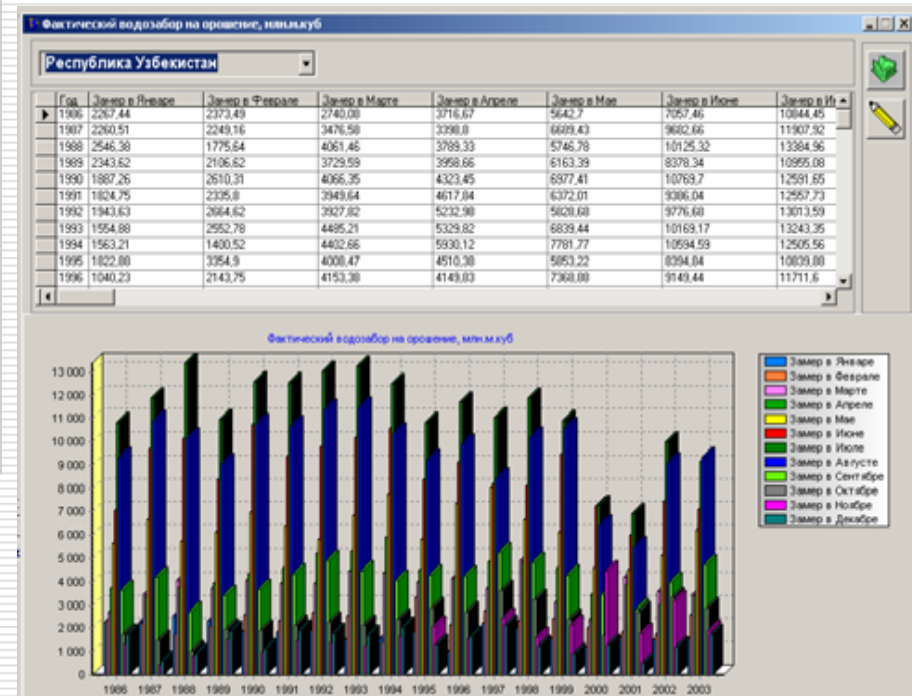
Фактический водозабор на орошение, млн.м.куб

Республика Узбекистан

| Год | Замер в Январе | Замер в Феврале | Замер в Марте | Замер в Апреле | Замер в Мае | Замер в Июне | Замер в И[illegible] |
|---|---|---|---|---|---|---|---|
| 1986 | 2267,44 | 2373,49 | 2740,08 | 3716,67 | 5642,7 | 7057,46 | 10844,45 |
| 1987 | 2260,51 | 2249,16 | 3476,58 | 3398,8 | 6689,43 | 9682,66 | 11907,92 |
| 1988 | 2546,38 | 1775,64 | 4061,46 | 3789,33 | 5746,78 | 10125,32 | 13384,96 |
| 1989 | 2343,62 | 2106,62 | 3729,59 | 3958,66 | 6163,39 | 8378,34 | 10955,08 |
| 1990 | 1887,26 | 2610,31 | 4066,35 | 4323,45 | 6977,41 | 10769,7 | 12591,65 |
| 1991 | 1824,75 | 2335,8 | 3949,64 | 4617,84 | 6372,01 | 9386,04 | 12557,73 |
| 1992 | 1943,63 | 2664,62 | 3927,82 | 5232,98 | 5828,68 | 9776,68 | 13013,59 |
| 1993 | 1554,88 | 2552,78 | 4485,21 | 5329,82 | 6839,44 | 10169,17 | 13243,35 |
| 1994 | 1563,21 | 1400,52 | 4402,66 | 5930,12 | 7781,77 | 10594,59 | 12505,56 |
| 1995 | 1822,88 | 3354,9 | 4008,47 | 4510,38 | 5853,22 | 8394,84 | 10839,88 |
| 1996 | 1040,23 | 2143,75 | 4153,38 | 4149,83 | 7368,88 | 9149,44 | 11711,6 |

Фактический водозабор на орошение, млн.м.куб

13 000
12 000
11 000
10 000
9 000
8 000
7 000
6 000
5 000
4 000
3 000
2 000
1 000
0

1986 1987 1988 1989 1990 1991 1992 1993 1994 1995 1996 1997 1998 1999 2000 2001 2002 2003

Замер в Январе
Замер в Феврале
Замер в Марте
Замер в Апреле
Замер в Мае
Замер в Июне
Замер в Июле
Замер в Августе
Замер в Сентябре
Замер в Октябре
Замер в Ноябре
Замер в Декабре